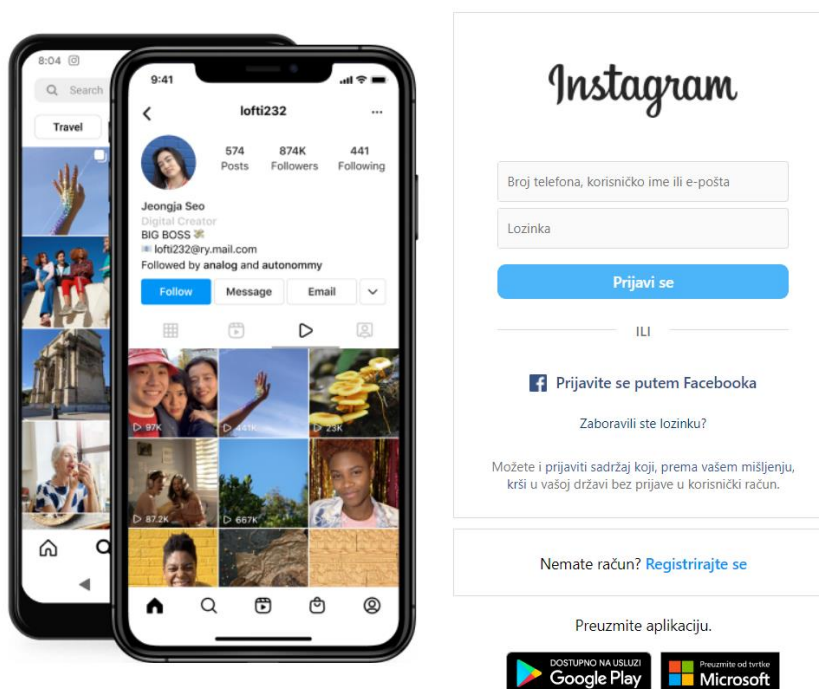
8:04

Search

Travel

9:41

lofti232

574
Posts

874K
Followers

441
Following

Jeongja Seo
Digital Creator
BIG BOSS
lofti232@ry.mail.com
Followed by analog and autonommy

Follow
Message
Email

97K
141K
23K
87.2K
667K

Instagram

Broj telefona, korisničko ime ili e-pošta

Lozinka

Prijavi se

ILI

Prijavite se putem Facebooka

Zaboravili ste lozinku?

Možete i prijaviti sadržaj koji, prema vašem mišljenju, krši u vašoj državi bez prijave u korisnički račun.

Nemate račun? Registrirajte se

Preuzmite aplikaciju.

DOSTUPNO NA USLUZI
Google Play

Preuzmite od tvrtke
Microsoft